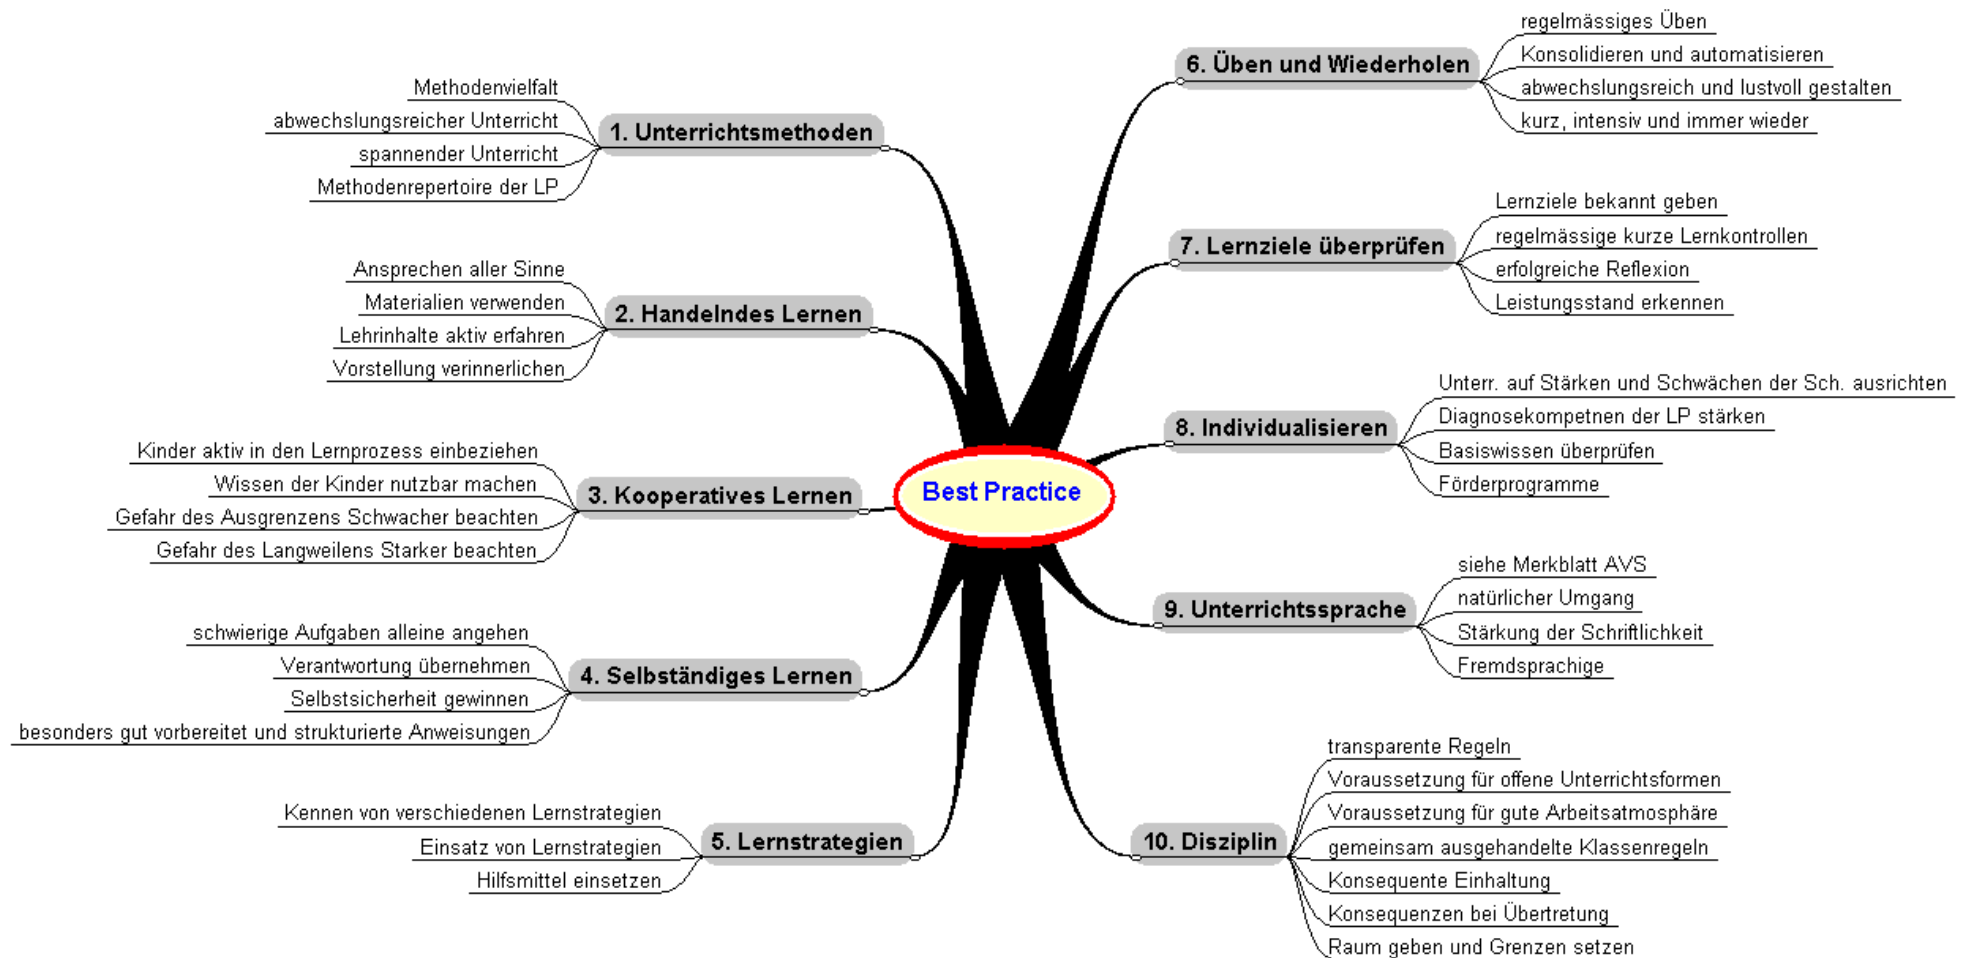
Best Practice

1. Unterrichtsmethoden
Methodenvielfalt
abwechslungsreicher Unterricht
spannender Unterricht
Methodenrepertoire der LP

2. Handelndes Lernen
Ansprechen aller Sinne
Materialien verwenden
Lehrinhalte aktiv erfahren
Vorstellung verinnerlichen

3. Kooperatives Lernen
Kinder aktiv in den Lernprozess einbeziehen
Wissen der Kinder nutzbar machen
Gefahr des Ausgrenzens Schwacher beachten
Gefahr des Langweilens Starker beachten

4. Selbständiges Lernen
schwierige Aufgaben alleine angehen
Verantwortung übernehmen
Selbstsicherheit gewinnen
besonders gut vorbereitet und strukturierte Anweisungen

5. Lernstrategien
Kennen von verschiedenen Lernstrategien
Einsatz von Lernstrategien
Hilfsmittel einsetzen

6. Üben und Wiederholen
regelmässiges Üben
Konsolidieren und automatisieren
abwechslungsreich und lustvoll gestalten
kurz, intensiv und immer wieder

7. Lernziele überprüfen
Lernziele bekannt geben
regelmässige kurze Lernkontrollen
erfolgreiche Reflexion
Leistungsstand erkennen

8. Individualisieren
Unterr. auf Stärken und Schwächen der Sch. ausrichten
Diagnosekompetnen der LP stärken
Basiswissen überprüfen
Förderprogramme

9. Unterrichtssprache
siehe Merkblatt AVS
natürlicher Umgang
Stärkung der Schriftlichkeit
Fremdsprachige

10. Disziplin
transparente Regeln
Voraussetzung für offene Unterrichtsformen
Voraussetzung für gute Arbeitsatmosphäre
gemeinsam ausgehandelte Klassenregeln
Konsequente Einhaltung
Konsequenzen bei Übertretung
Raum geben und Grenzen setzen